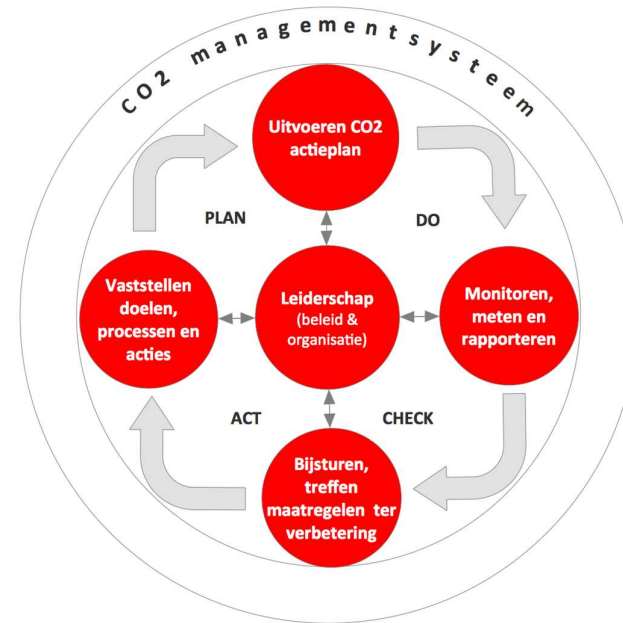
CO2 managementsysteem

Uitvoeren CO2 actieplan

PLAN

DO

Vaststellen doelen, processen en acties

Leiderschap (beleid & organisatie)

Monitoren, meten en rapporteren

ACT

CHECK

Bijsturen, treffen maatregelen ter verbetering